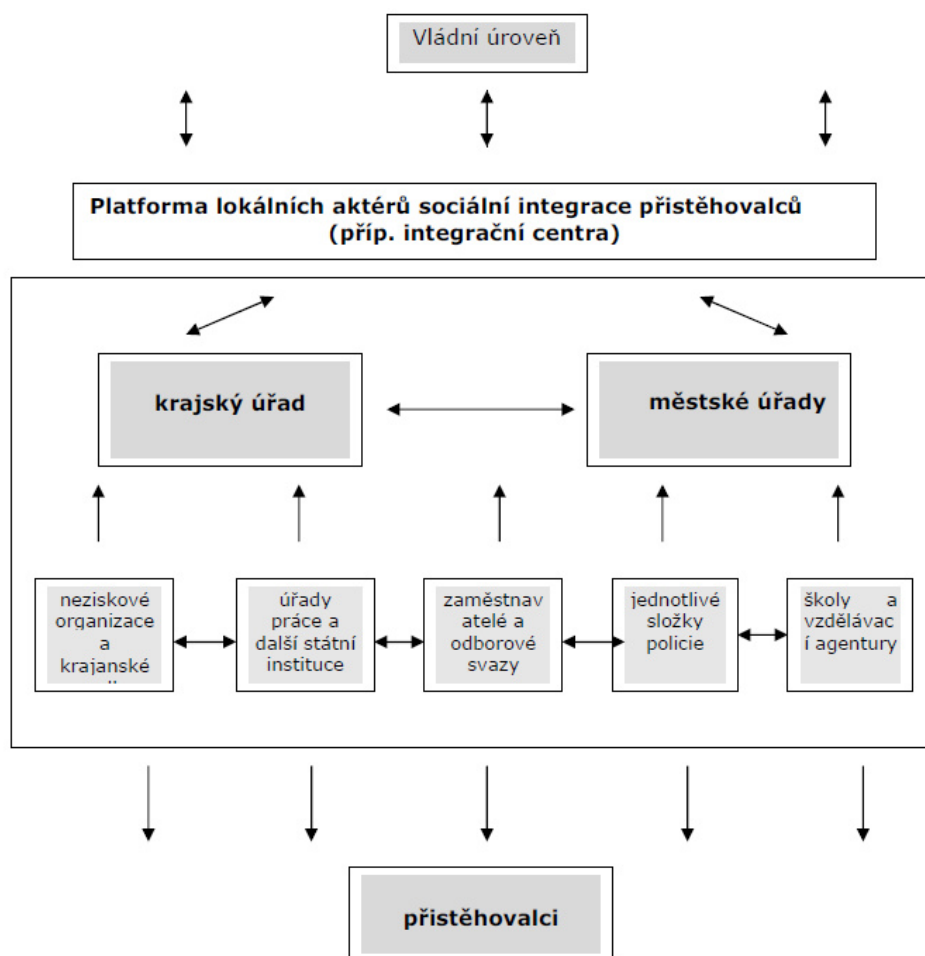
Vládní úroveň

Platforma lokálních aktérů sociální integrace přistěhovalců (příp. integrační centra)

krajský úřad

městské úřady

neziskové organizace a krajanské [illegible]

úřady práce a další státní instituce

zaměstnavatelé a odborové svazy

jednotlivé složky policie

školy a vzdělávací agentury

přistěhovalci